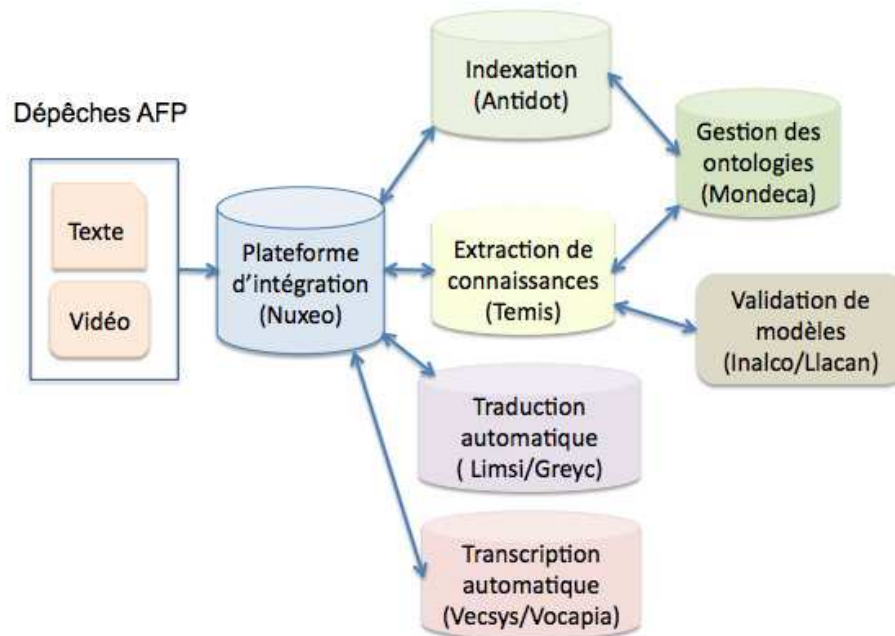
Dépêches AFP

Texte

Vidéo

Plateforme d'intégration (Nuxeo)

Indexation (Antidot)

Gestion des ontologies (Mondeca)

Extraction de connaissances (Temis)

Validation de modèles (Inalco/Llacan)

Traduction automatique ( Limsi/Greyc)

Transcription automatique (Vecsys/Vocapia)